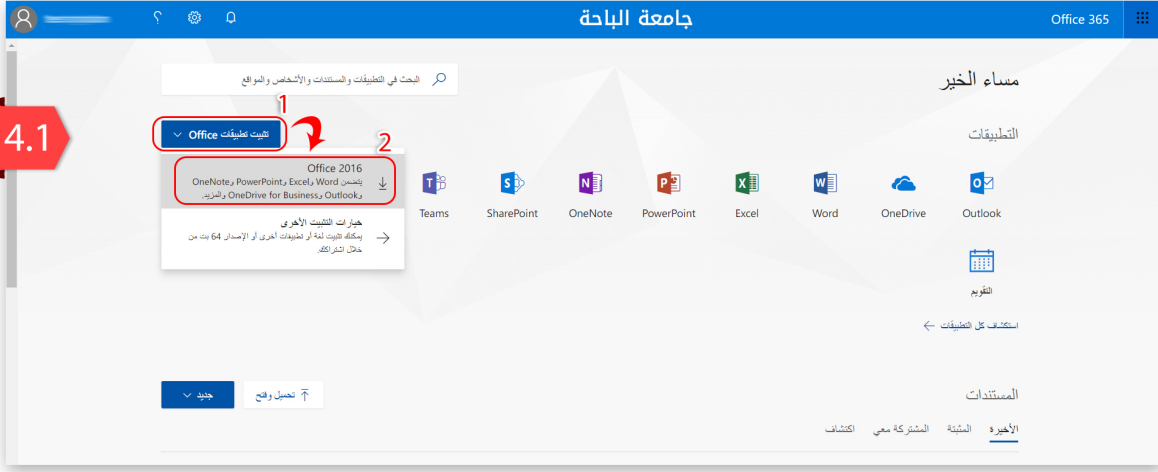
Office 365

جامعة الباحة

4.1

البحث في التطبيقات والمستندات والأشخاص والمواقع

مساء الخير

1

تثبيت تطبيقات Office

2

التطبيقات

Office 2016
يتضمن Word وExcel وPowerPoint وOneNote وOutlook وOneDrive for Business والمزيد.

خيارات التثبيت الأخرى
يمكنك تثبيت لغة أو تطبيقات أخرى أو الإصدار 64 بت من خلال اشتراكك.

Teams

SharePoint

OneNote

PowerPoint

Excel

Word

OneDrive

Outlook

التقويم

استكشاف كل التطبيقات

جديد

تحميل وفتح

المستندات

الأخيرة

المثبتة

المشتركة معي

اكتشاف